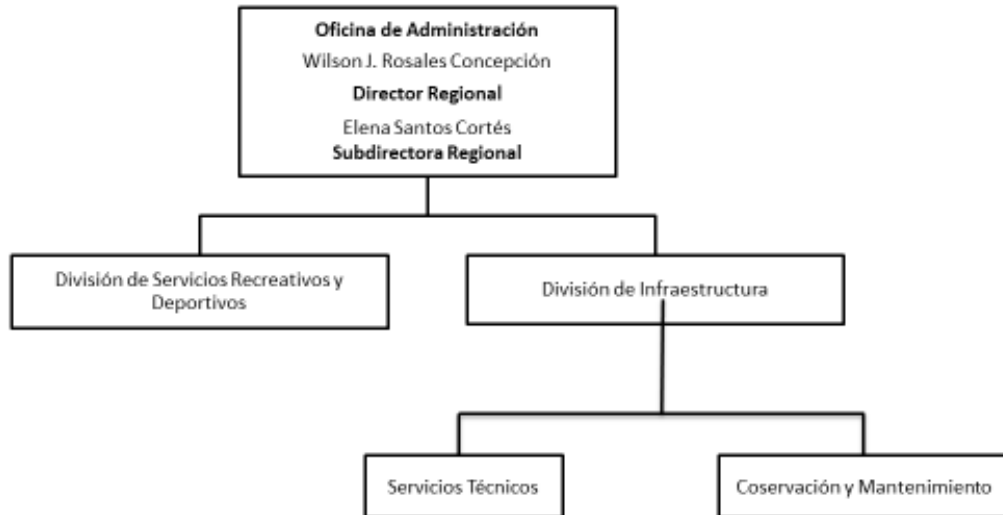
Oficina de Administración
Wilson J. Rosales Concepción
Director Regional
Elena Santos Cortés
Subdirectora Regional

División de Servicios Recreativos y Deportivos

División de Infraestructura

Servicios Técnicos

Coservación y Mantenimiento